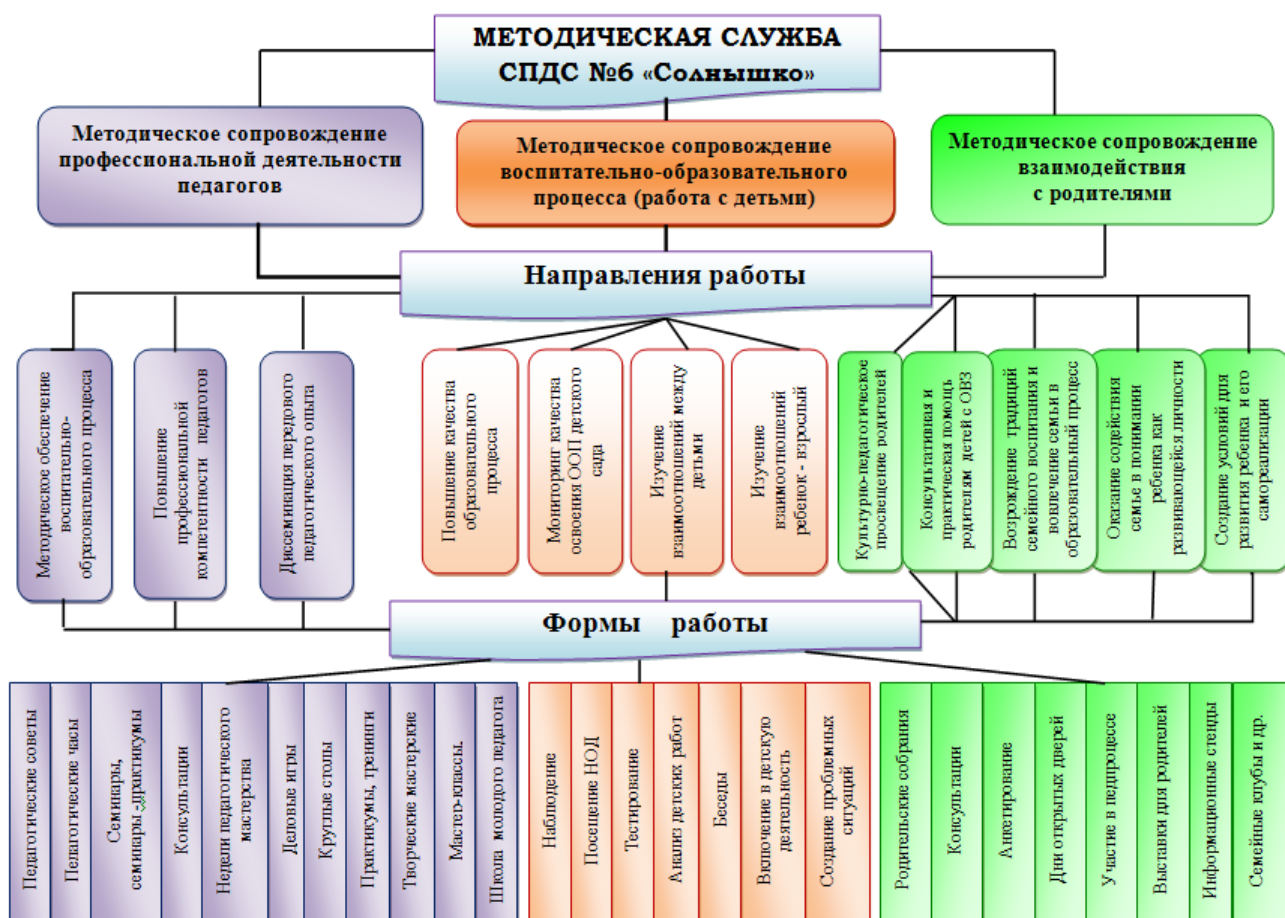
МЕТОДИЧЕСКАЯ СЛУЖБА
СПДС №6 «Солнышко»

Методическое сопровождение профессиональной деятельности педагогов

Методическое сопровождение воспитательно-образовательного процесса (работа с детьми)

Методическое сопровождение взаимодействия с родителями

Направления работы

Методическое обеспечение воспитательно-образовательного процесса

Повышение профессиональной компетентности педагогов

Диссеминация передового педагогического опыта

Повышение качества образовательного процесса

Мониторинг качества освоения ООП детского сада

Изучение взаимоотношений между детьми

Изучение взаимоотношений ребенок - взрослый

Культурно-педагогическое просвещение родителей

Консультативная и практическая помощь родителям детей с ОВЗ

Возрождение традиций семейного воспитания и вовлечение семьи в образовательный процесс

Оказание содействия семье в понимании ребенка как развивающейся личности

Создание условий для развития ребенка и его самореализации

Формы работы

Педагогические советы

Педагогические часы

Семинары, семинары-практикумы

Консультации

Недели педагогического мастерства

Деловые игры

Круглые столы

Практикумы, тренинги

Творческие мастерские

Мастер-классы.

Школа молодого педагога

Наблюдение

Посещение НОД

Тестирование

Анализ детских работ

Беседы

Включение в детскую деятельность

Создание проблемных ситуаций

Родительские собрания

Консультации

Анкетирование

Дни открытых дверей

Участие в педпроцессе

Выставки для родителей

Информационные стенды

Семейные клубы и др.